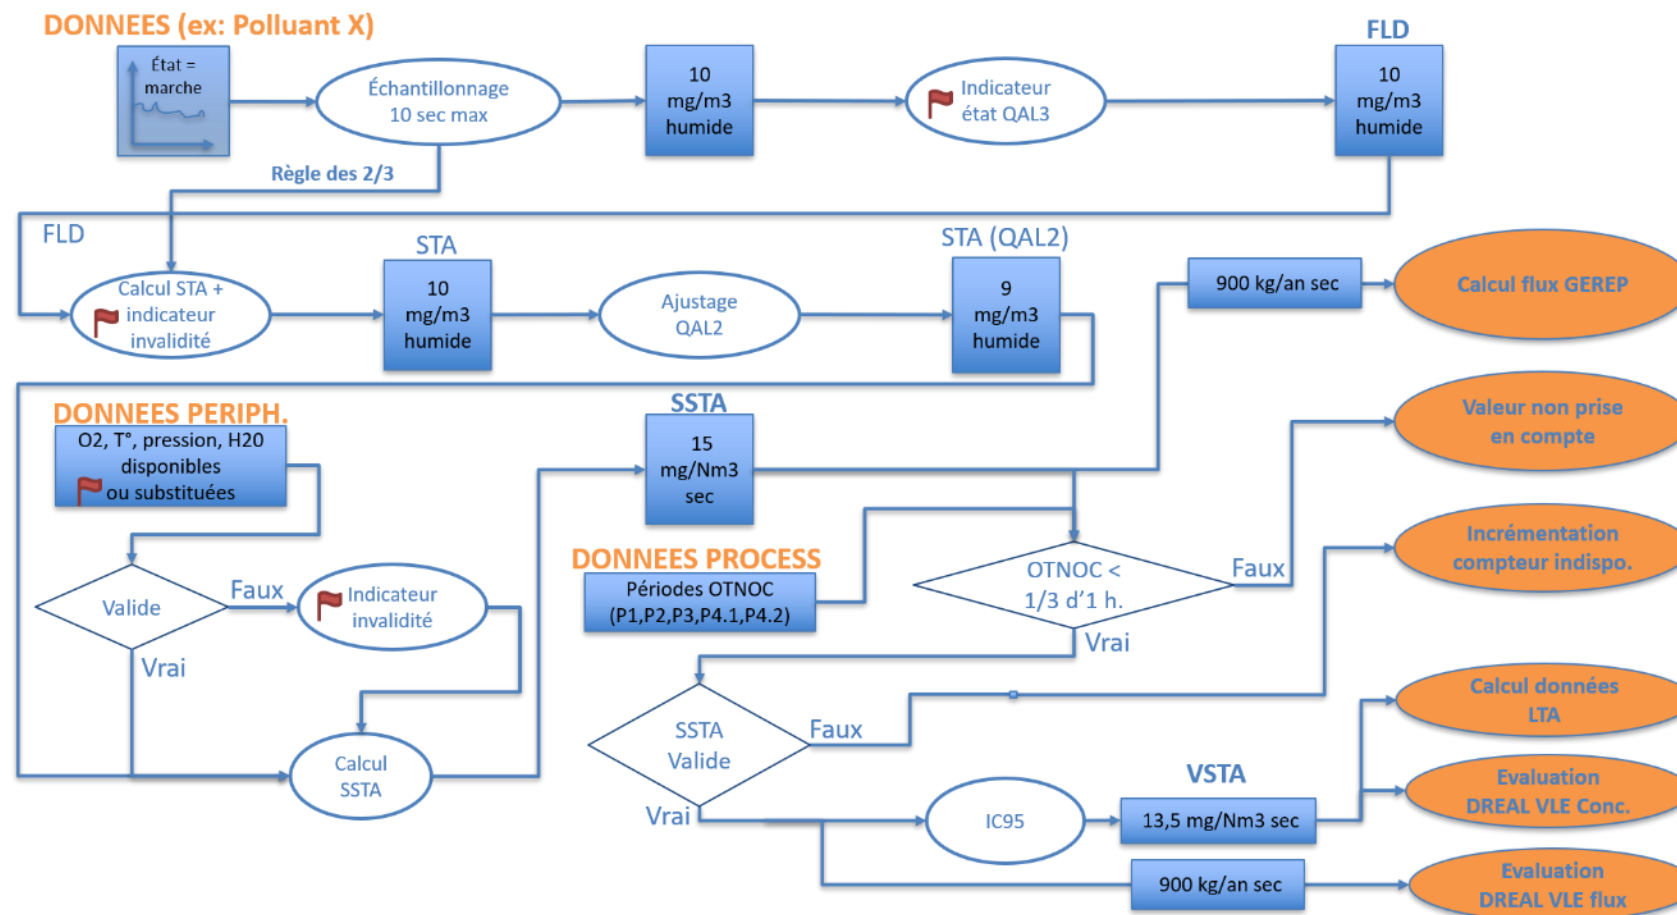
DONNEES (ex: Polluant X)

État = marche

Échantillonnage 10 sec max

10 mg/m3 humide

Indicateur état QAL3

FLD

10 mg/m3 humide

Règle des 2/3

FLD

Calcul STA + indicateur invalidité

STA

10 mg/m3 humide

Ajustage QAL2

STA (QAL2)

9 mg/m3 humide

900 kg/an sec

Calcul flux GEREP

DONNEES PERIPH.

O2, T°, pression, H20 disponibles ou substituées

SSTA

15 mg/Nm3 sec

Valeur non prise en compte

Incrémentation compteur indispo.

Valide

Faux

Indicateur invalidité

Vrai

DONNEES PROCESS

Périodes OTNOC (P1,P2,P3,P4.1,P4.2)

OTNOC < 1/3 d'1 h.

Faux

Vrai

SSTA Valide

Faux

Calcul données LTA

Calcul SSTA

VSTA

Vrai

IC95

13,5 mg/Nm3 sec

Evaluation DREAL VLE Conc.

900 kg/an sec

Evaluation DREAL VLE flux